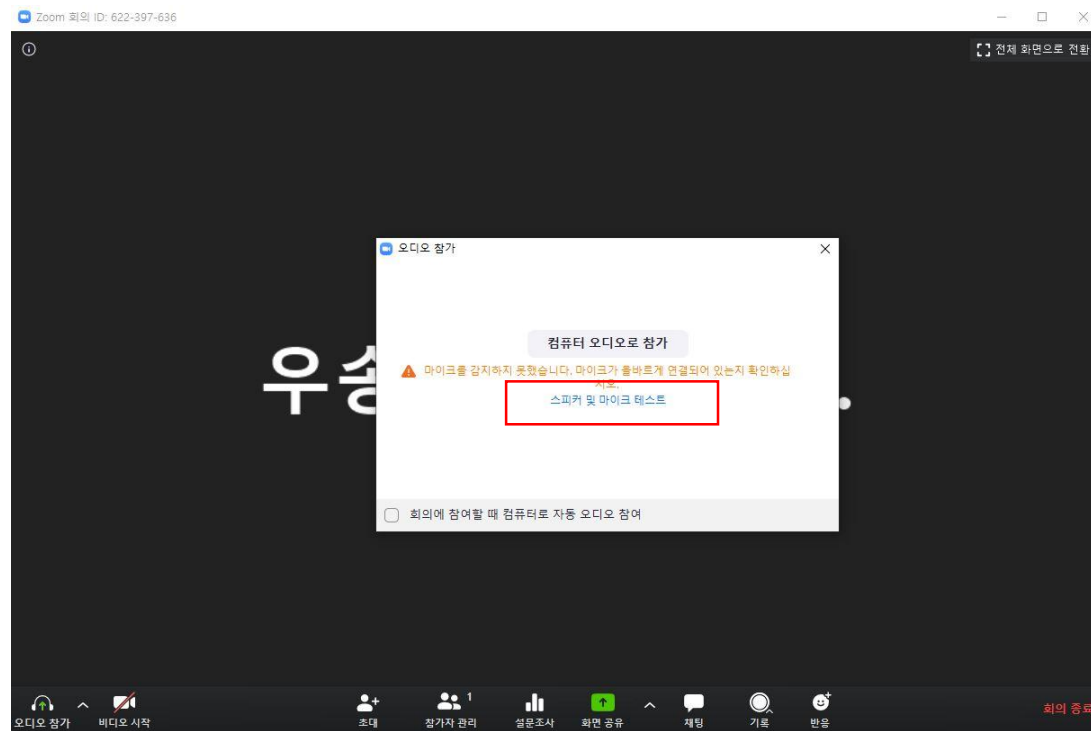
Zoom 회의 ID: 622-397-636

전체 화면으로 전환

우승

오디오 참가

컴퓨터 오디오로 참가

마이크를 감지하지 못했습니다. 마이크가 올바르게 연결되어 있는지 확인하십시오.

스피커 및 마이크 테스트

회의에 참여할 때 컴퓨터로 자동 오디오 참여

오디오 참가
비디오 시작
초대
1
참가자 관리
설문조사
화면 공유
채팅
기록
반응
회의 종료